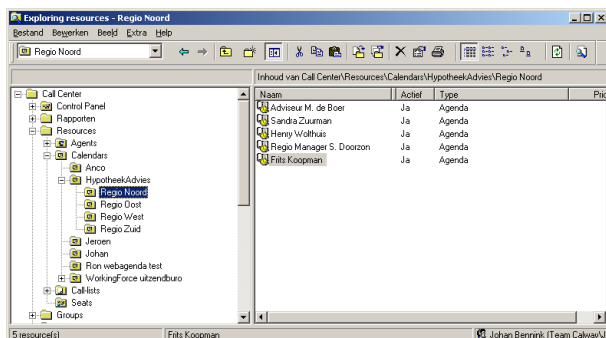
Exploring resources - Regio Noord

Bestand Bewerken Beeld Extra Help

Regio Noord

Inhoud van Call Center\Resources\Calendars\HypotheekAdvies\Regio Noord

Call Center
Control Panel
Rapporten
Resources
Agents
Calendars
Anco
HypotheekAdvies
Regio Noord
Regio Oost
Regio West
Regio Zuid
Jeroen
Johan
Ron webagenda test
WorkingForce uitzendburo
Call-lists
Seats
Groups

| Naam | Actief | Type | Pri |
|---|---|---|---|
| Adviseur M. de Boer | Ja | Agenda | |
| Sandra Zuurman | Ja | Agenda | |
| Henny Wolthuis | Ja | Agenda | |
| Regio Manager S. Doorzon | Ja | Agenda | |
| Frits Koopman | Ja | Agenda | |

5 resource(s)
Frits Koopman
Johan Bennink (Team Calway)